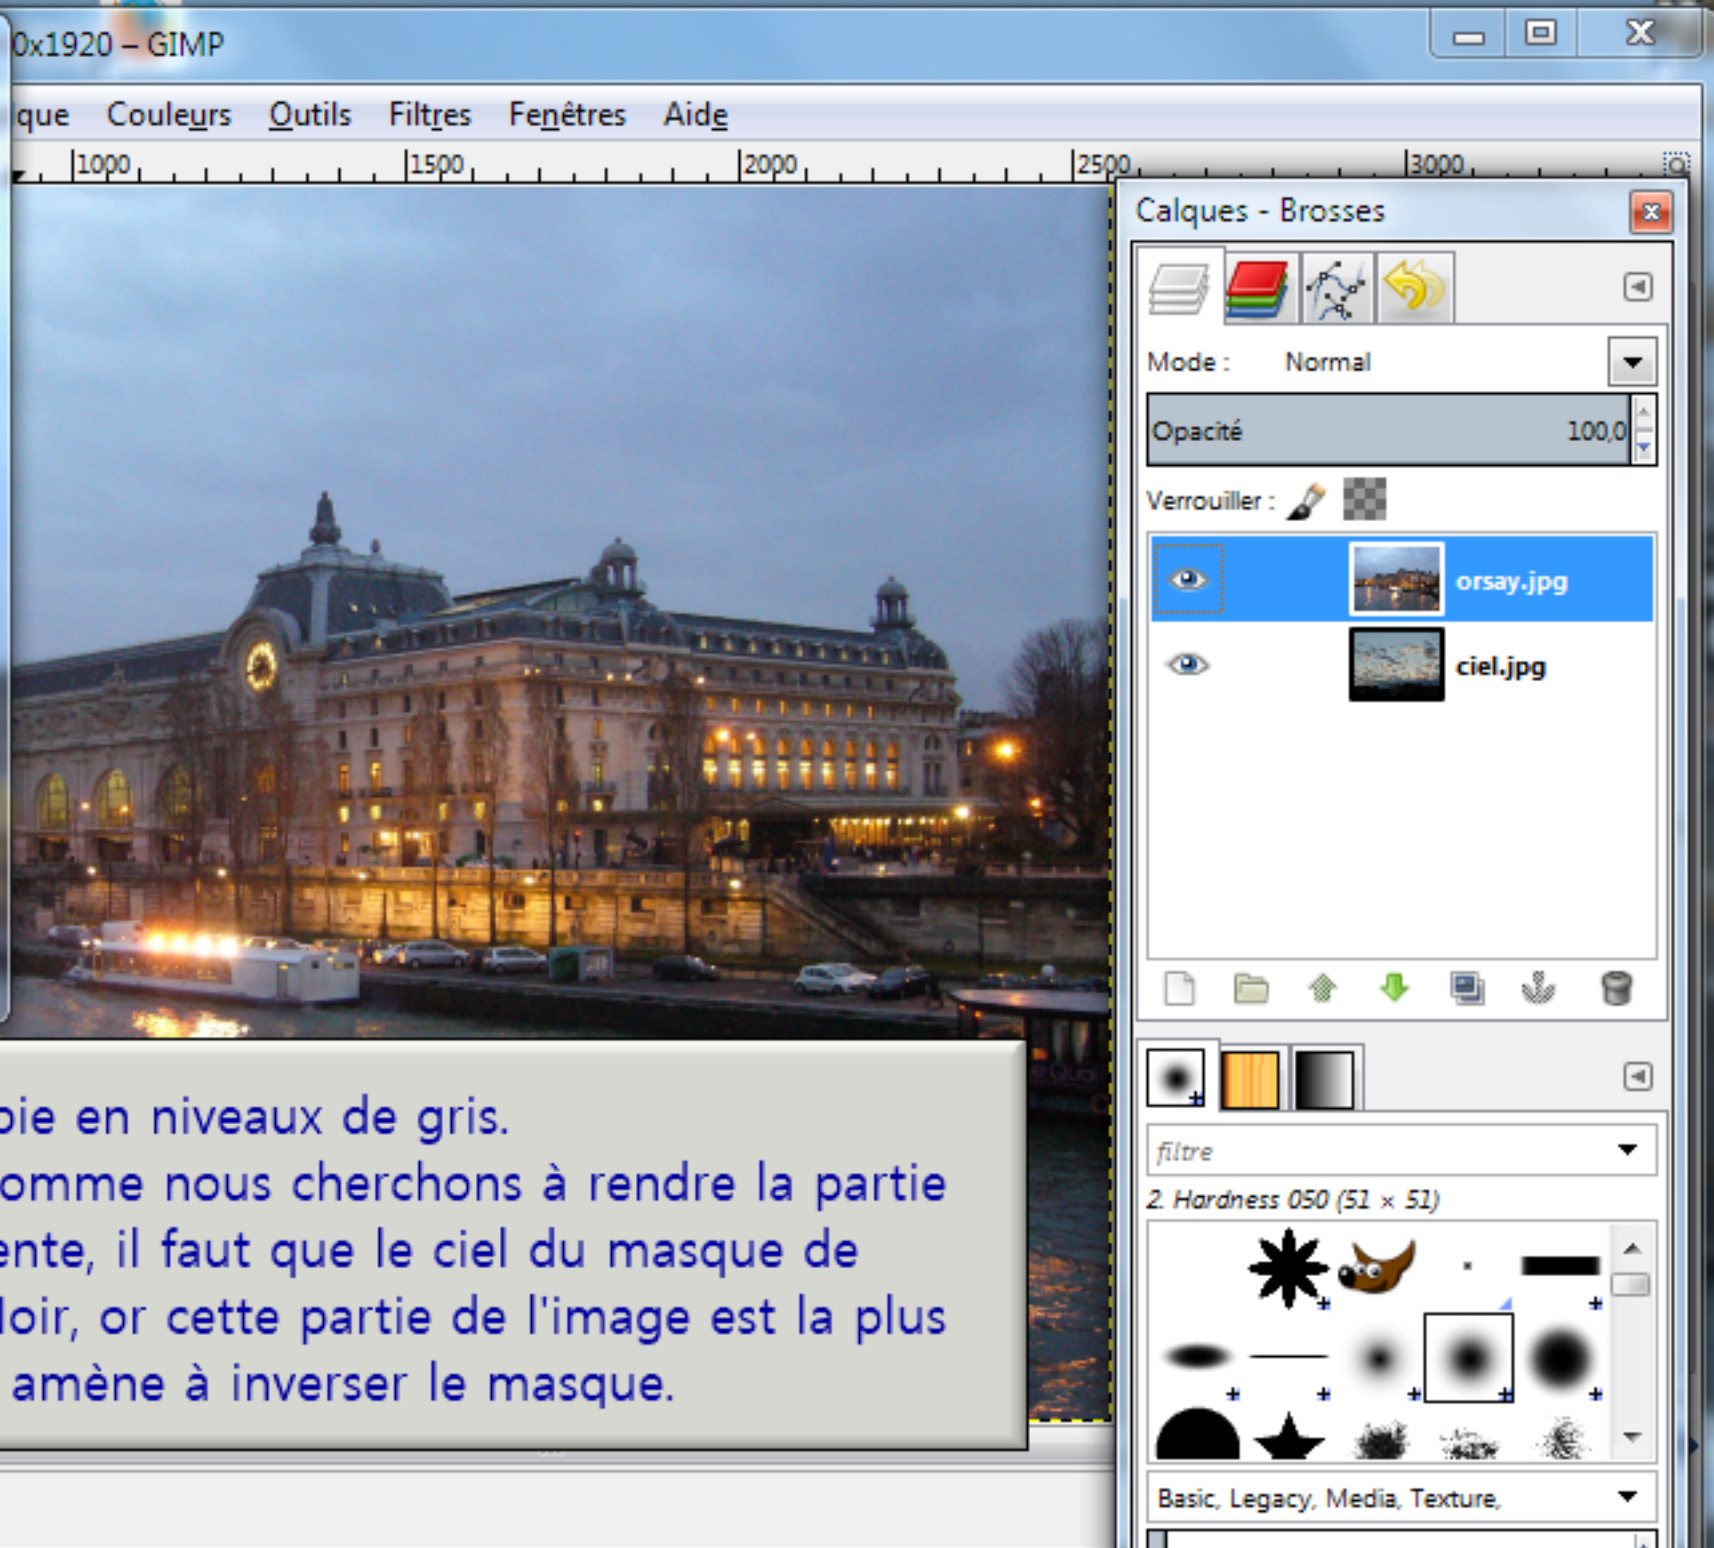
0x1920 – GIMP

que Couleurs Outils Filtres Fenêtres Aide

1000 1500 2000 2500 3000

Calques - Brosses

Mode : Normal

Opacité 100,0

Verrouiller :

orsay.jpg

ciel.jpg

filtre

2. Hardness 050 (51 × 51)

Basic, Legacy, Media, Texture,

pie en niveaux de gris.
omme nous cherchons à rendre la partie
ente, il faut que le ciel du masque de
loir, or cette partie de l'image est la plus
amène à inverser le masque.